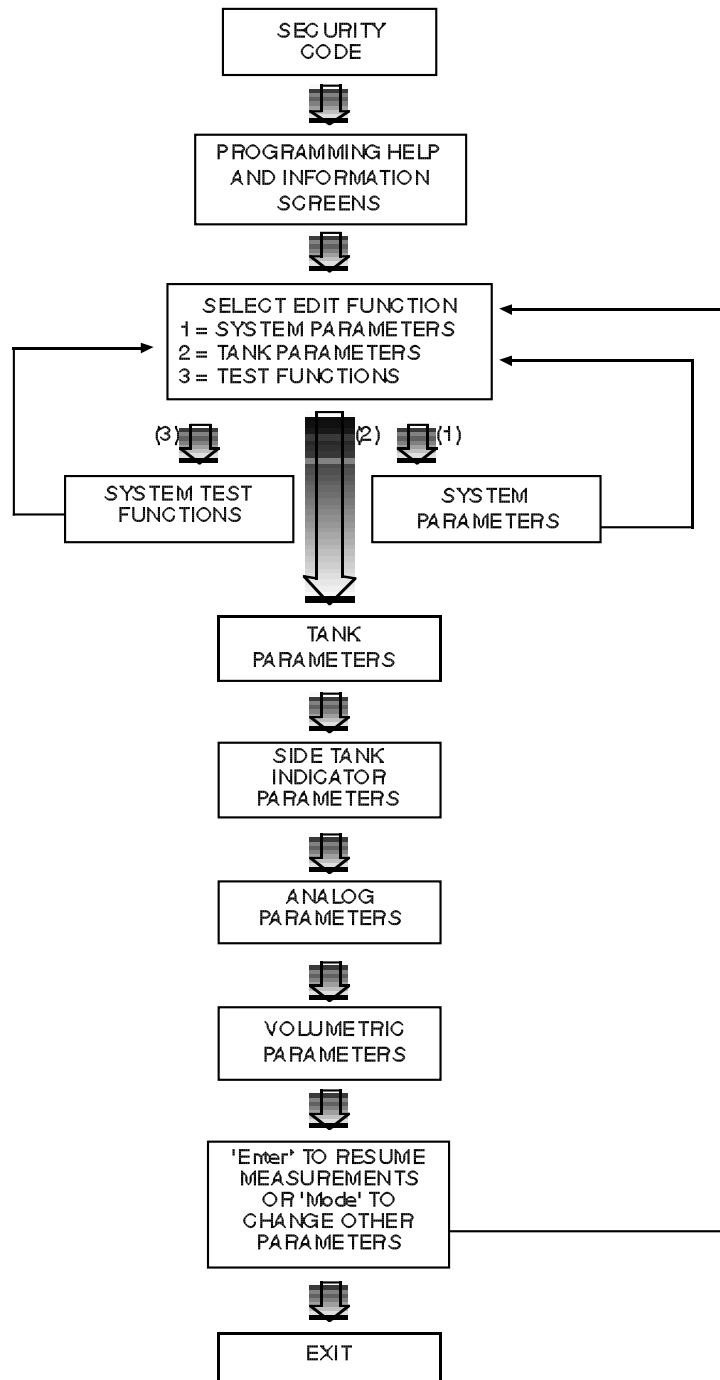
SECURITY CODE

PROGRAMMING HELP AND INFORMATION SCREENS

SELECT EDIT FUNCTION
1 = SYSTEM PARAMETERS
2 = TANK PARAMETERS
3 = TEST FUNCTIONS

(3)

(2)

(1)

SYSTEM TEST FUNCTIONS

SYSTEM PARAMETERS

TANK PARAMETERS

SIDE TANK INDICATOR PARAMETERS

ANALOG PARAMETERS

VOLUMETRIC PARAMETERS

'Enter' TO RESUME MEASUREMENTS OR 'Mode' TO CHANGE OTHER PARAMETERS

EXIT